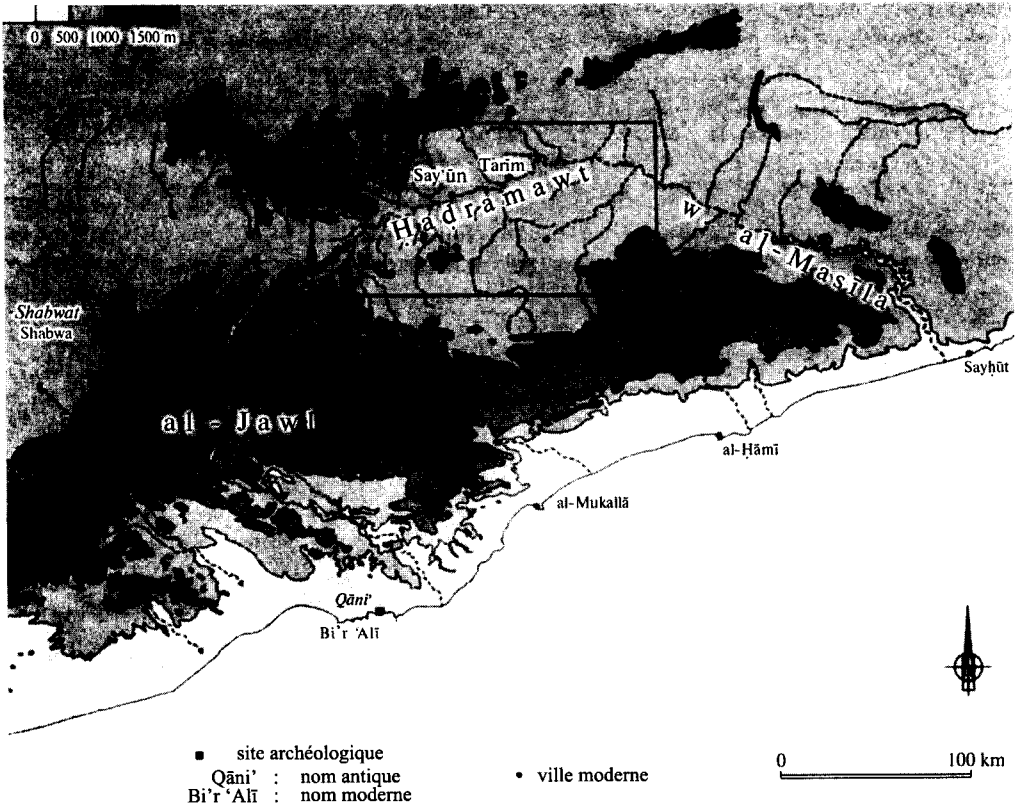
0 500 1000 1500 m

Say'ūn Tarim

Ḥadramawt

w al-Masīla

Shabwat
Shabwa

al-Jawl

Sayḥūt

al-Ḥāmī

al-Mukallā

Qānī'
Bi'r 'Alī

site archéologique
Qānī' : nom antique
Bi'r 'Alī : nom moderne

• ville moderne

0 100 km